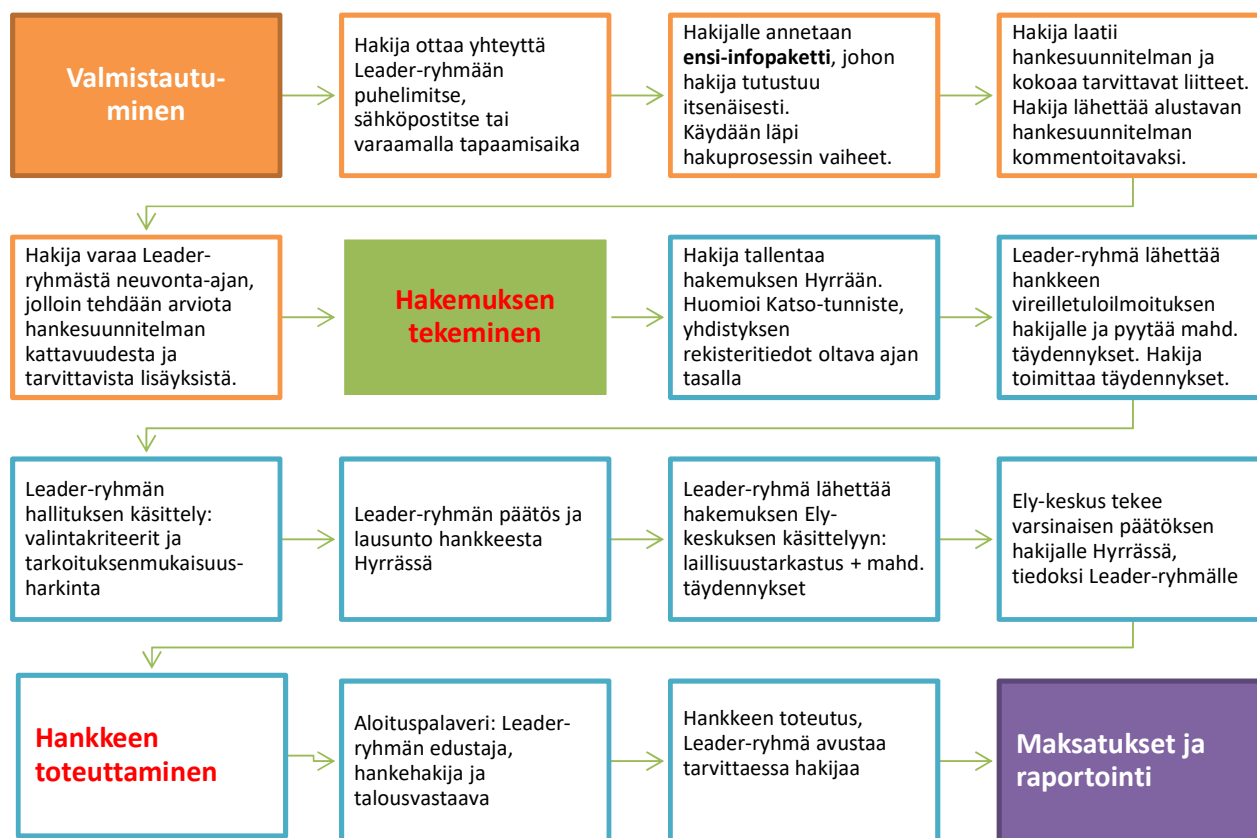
Valmistautuminen

Hakija ottaa yhteyttä Leader-ryhmään puhelimitse, sähköpostitse tai varaamalla tapaamisaika

Hakijalle annetaan **ensi-infopaketti**, johon hakija tutustuu itsenäisesti. Käydään läpi hakuprosessin vaiheet.

Hakija laatii hankesuunnitelman ja kokoaa tarvittavat liitteet. Hakija lähettää alustavan hankesuunnitelman kommentoitavaksi.

Hakija varaa Leader-ryhmästä neuvonta-ajan, jolloin tehdään arviota hankesuunnitelman kattavuudesta ja tarvittavista lisäyksistä.

Hakemuksen tekeminen

Hakija tallentaa hakemuksen Hyrrään. Huomioi Katso-tunniste, yhdistyksen rekisteritiedot oltava ajan tasalla

Leader-ryhmä lähettää hankkeen vireilletuloilmoituksen hakijalle ja pyytää mahd. täydennykset. Hakija toimittaa täydennykset.

Leader-ryhmän hallituksen käsittely: valintakriteerit ja tarkoituksenmukaisuusharkinta

Leader-ryhmän päätös ja lausunto hankkeesta Hyrrässä

Leader-ryhmä lähettää hakemuksen Ely-keskuksen käsittelyyn: laillisuustarkastus + mahd. täydennykset

Ely-keskus tekee varsinaisen päätöksen hakijalle Hyrrässä, tiedoksi Leader-ryhmälle

Hankkeen toteuttaminen

Aloituspalaveri: Leader-ryhmän edustaja, hankehakija ja talousvastaava

Hankkeen toteutus, Leader-ryhmä avustaa tarvittaessa hakijaa

Maksatukset ja raportointi